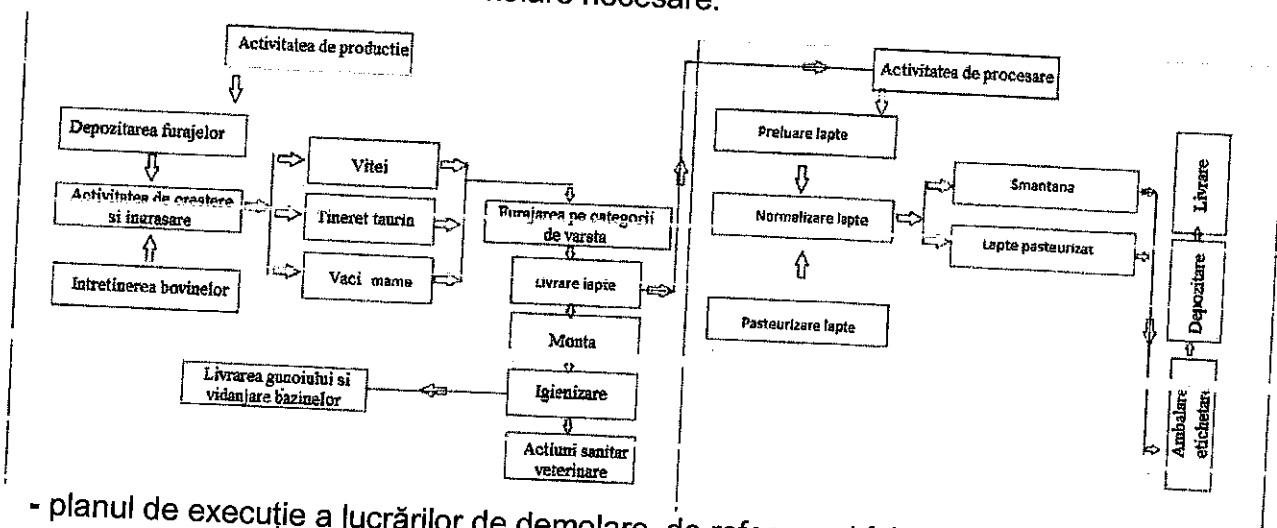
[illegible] necesare.

Activitatea de productie

Depozitarea furajelor

Activitatea de crestere si ingrasare

Intretinerea bovinelor

Vitei

Tineret taurin

Vaci mame

Furajarea pe categorii de varsta

Livrare lapte

Monta

Igienizare

Actiuni sanitar veterinare

Livrarea gunoiului si vidanjare bazinelor

Activitatea de procesare

Preluare lapte

Normalizare lapte

Pasteurizare lapte

Smantana

Lapte pasteurizat

Livrare

Depozitare

Ambalare etichetare

- planul de execuție a lucrărilor de demolare, de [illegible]